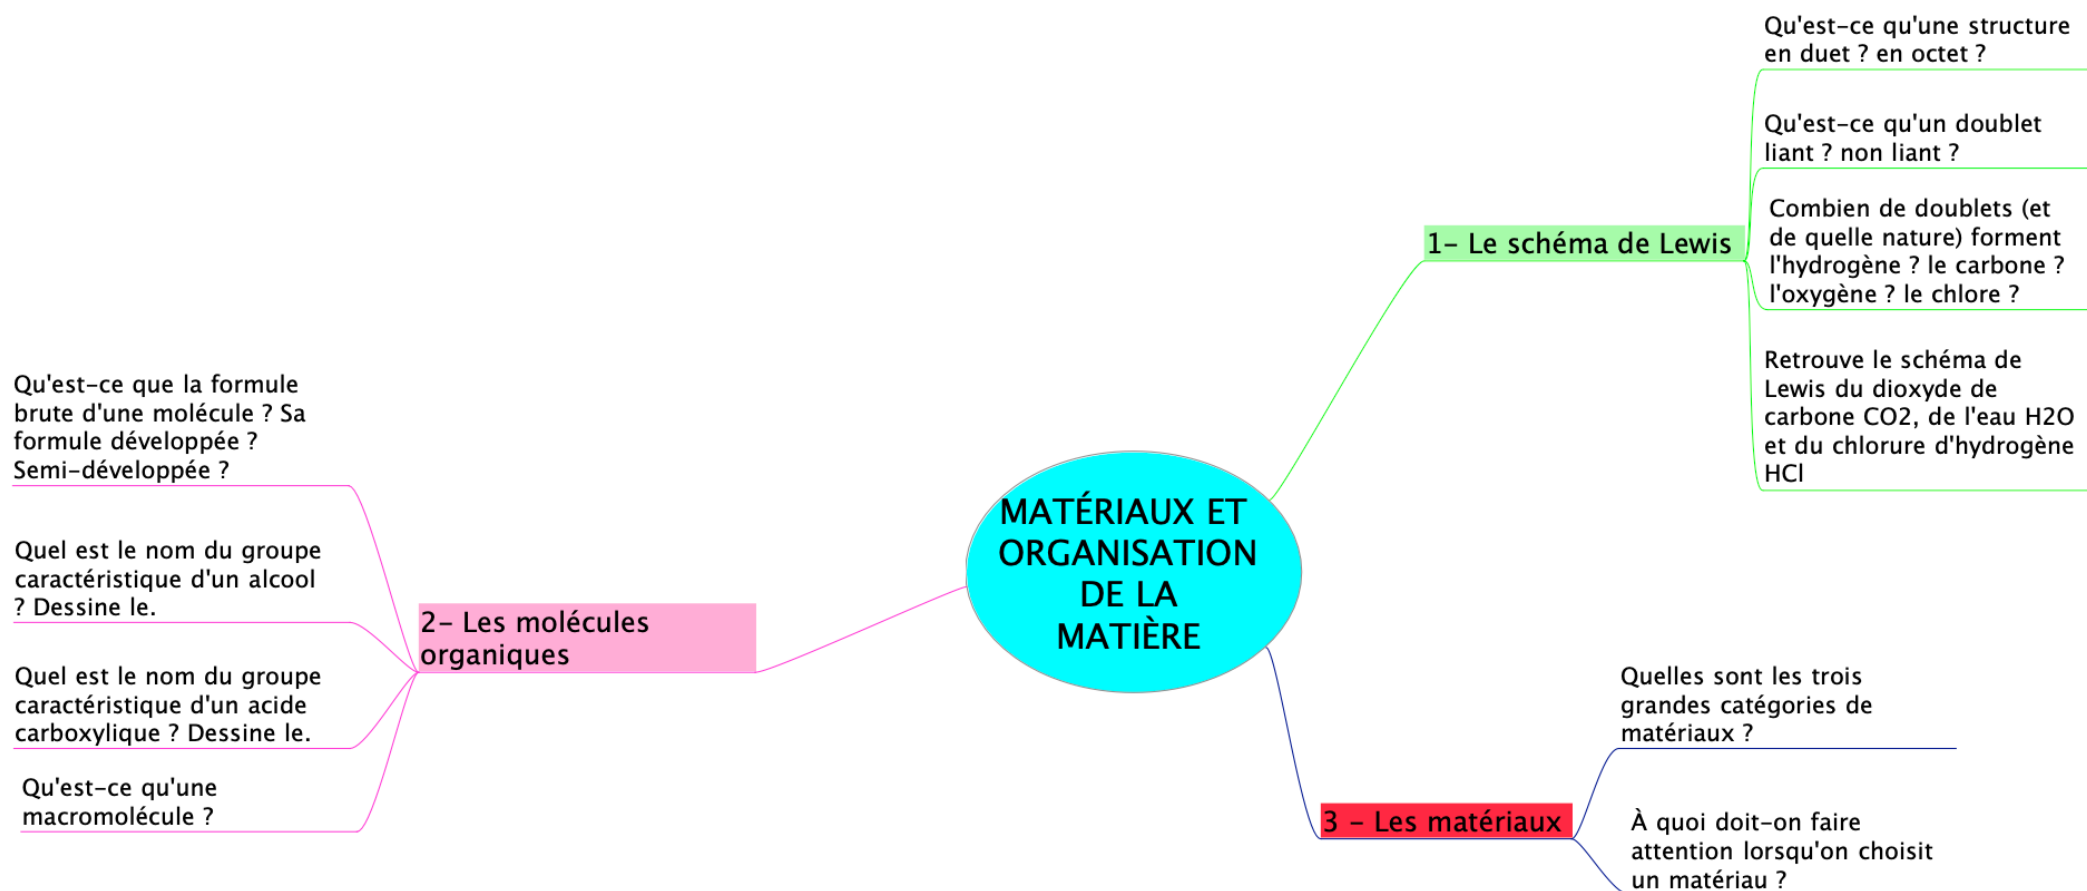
MATÉRIAUX ET ORGANISATION DE LA MATIÈRE

1- Le schéma de Lewis

Qu'est-ce qu'une structure en duet ? en octet ?

Qu'est-ce qu'un doublet liant ? non liant ?

Combien de doublets (et de quelle nature) forment l'hydrogène ? le carbone ? l'oxygène ? le chlore ?

Retrouve le schéma de Lewis du dioxyde de carbone $CO_2$, de l'eau $H_2O$ et du chlorure d'hydrogène HCl

2- Les molécules organiques

Qu'est-ce que la formule brute d'une molécule ? Sa formule développée ? Semi-développée ?

Quel est le nom du groupe caractéristique d'un alcool ? Dessine le.

Quel est le nom du groupe caractéristique d'un acide carboxylique ? Dessine le.

Qu'est-ce qu'une macromolécule ?

3 - Les matériaux

Quelles sont les trois grandes catégories de matériaux ?

À quoi doit-on faire attention lorsqu'on choisit un matériau ?